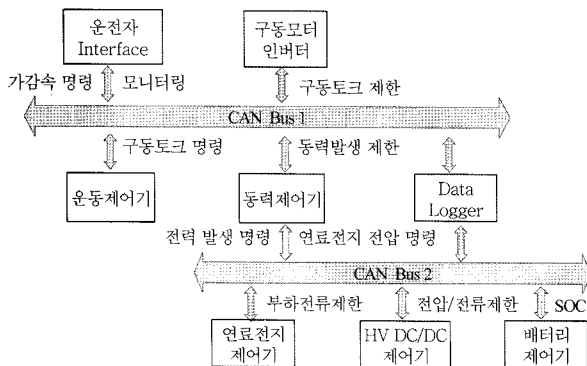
운전자 Interface

구동모터 인버터

가감속 명령

모니터링

구동토크 제한

CAN Bus 1

구동토크 명령

동력발생 제한

운동제어기

동력제어기

Data Logger

전력 발생 명령

연료전지 전압 명령

CAN Bus 2

부하전류제한

전압/전류제한

SOC

연료전지 제어기

HV DC/DC 제어기

배터리 제어기